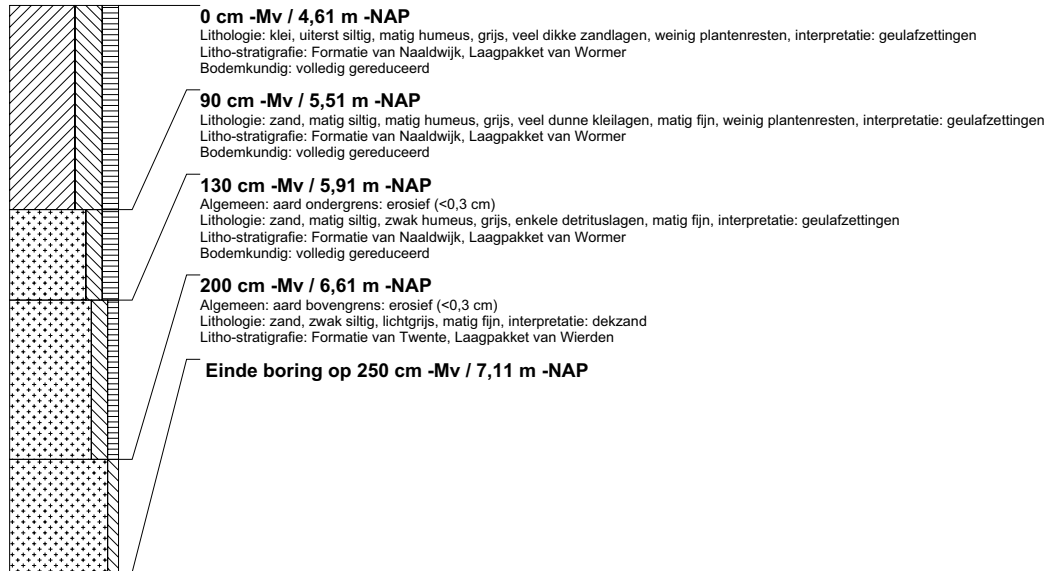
0 cm -Mv / 4,61 m -NAP
Lithologie: klei, uiterst siltig, matig humeus, grijs, veel dikke zandlagen, weinig plantenresten, interpretatie: geulafzettingen
Litho-stratigrafie: Formatie van Naaldwijk, Laagpakket van Wormer
Bodemkundig: volledig gereduceerd

90 cm -Mv / 5,51 m -NAP
Lithologie: zand, matig siltig, matig humeus, grijs, veel dunne kleilagen, matig fijn, weinig plantenresten, interpretatie: geulafzettingen
Litho-stratigrafie: Formatie van Naaldwijk, Laagpakket van Wormer
Bodemkundig: volledig gereduceerd

130 cm -Mv / 5,91 m -NAP
Algemeen: aard ondergrens: erosief (<0,3 cm)
Lithologie: zand, matig siltig, zwak humeus, grijs, enkele detrituslagen, matig fijn, interpretatie: geulafzettingen
Litho-stratigrafie: Formatie van Naaldwijk, Laagpakket van Wormer
Bodemkundig: volledig gereduceerd

200 cm -Mv / 6,61 m -NAP
Algemeen: aard bovengrens: erosief (<0,3 cm)
Lithologie: zand, zwak siltig, lichtgrijs, matig fijn, interpretatie: dekzand
Litho-stratigrafie: Formatie van Twente, Laagpakket van Wierden

Einde boring op 250 cm -Mv / 7,11 m -NAP